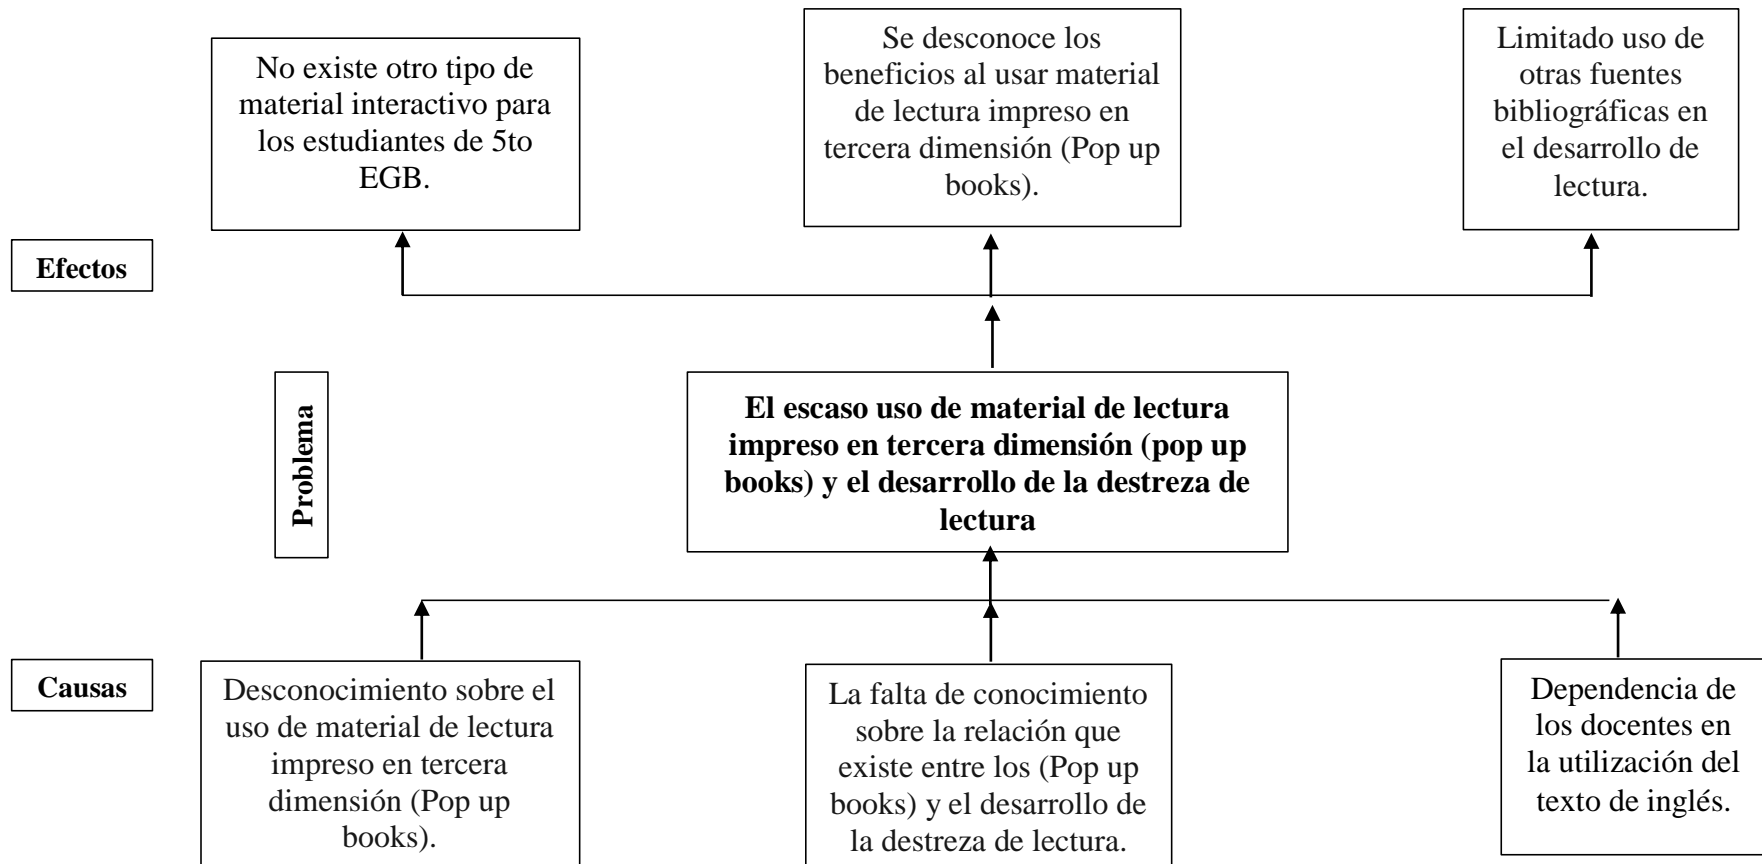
No existe otro tipo de material interactivo para los estudiantes de 5to EGB.

Se desconoce los beneficios al usar material de lectura impreso en tercera dimensión (Pop up books).

Limitado uso de otras fuentes bibliográficas en el desarrollo de lectura.

Efectos

Problema

El escaso uso de material de lectura impreso en tercera dimensión (pop up books) y el desarrollo de la destreza de lectura

Causas

Desconocimiento sobre el uso de material de lectura impreso en tercera dimensión (Pop up books).

La falta de conocimiento sobre la relación que existe entre los (Pop up books) y el desarrollo de la destreza de lectura.

Dependencia de los docentes en la utilización del texto de inglés.